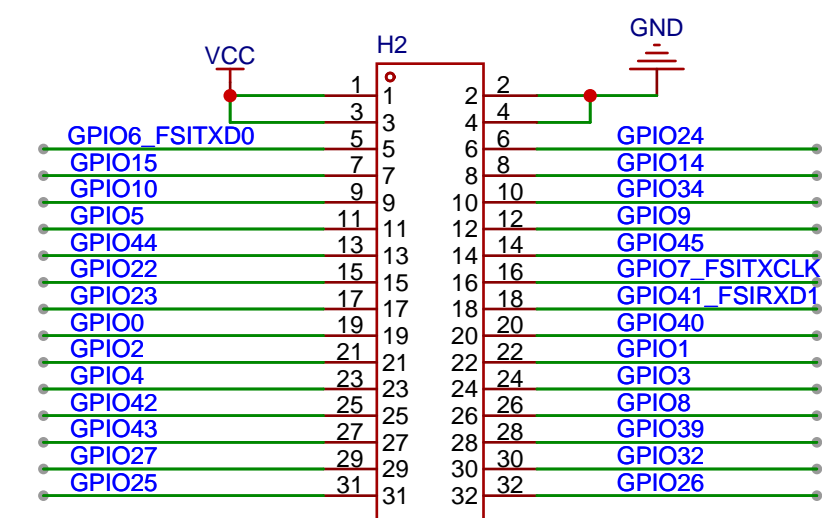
GND
VCC
H2
1 1
3 3
2 2
4 4
GPIO6_FSITXD0 5 5
6 6 GPIO24
GPIO15 7 7
8 8 GPIO14
GPIO10 9 9
10 10 GPIO34
GPIO5 11 11
12 12 GPIO9
GPIO44 13 13
14 14 GPIO45
GPIO22 15 15
16 16 GPIO7_FSITXCLK
GPIO23 17 17
18 18 GPIO41_FSIRXD1
GPIO0 19 19
20 20 GPIO40
GPIO2 21 21
22 22 GPIO1
GPIO4 23 23
24 24 GPIO3
GPIO42 25 25
26 26 GPIO8
GPIO43 27 27
28 28 GPIO39
GPIO27 29 29
30 30 GPIO32
GPIO25 31 31
32 32 GPIO26